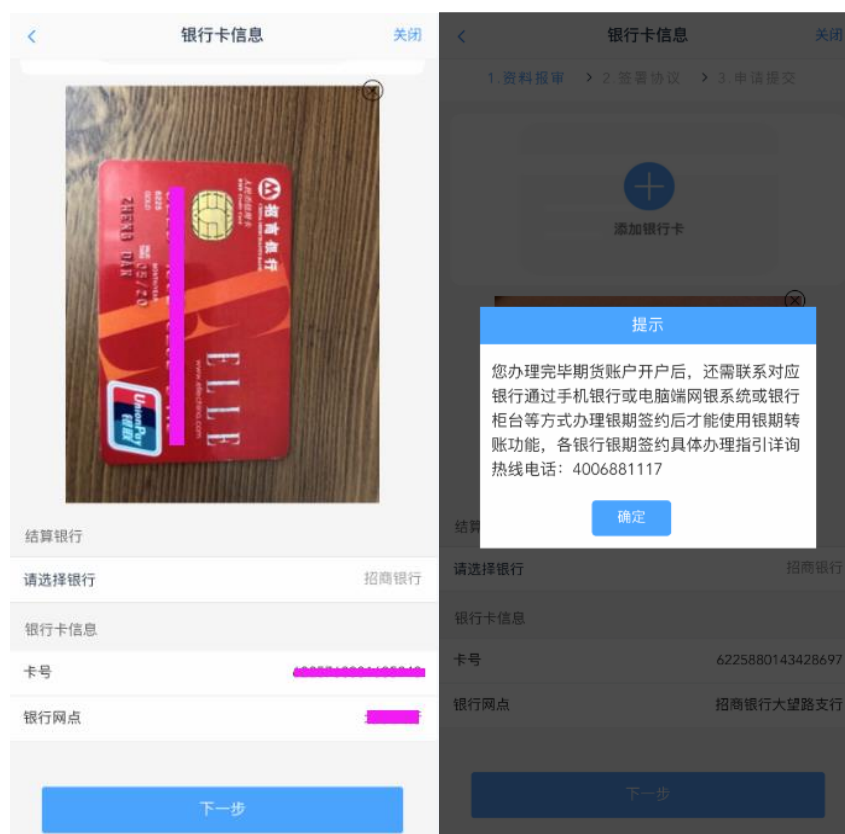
<
银行卡信息
关闭

招商银行
ELLE
UnionPay 银联
6225
05/20

结算银行
请选择银行
招商银行
银行卡信息
卡号
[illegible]
银行网点
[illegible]
下一步

<
银行卡信息
关闭
1.资料报审 > 2.签署协议 > 3.申请提交
添加银行卡

提示
您办理完毕期货账户开户后，还需联系对应银行通过手机银行或电脑端网银系统或银行柜台等方式办理银期签约后才能使用银期转账功能，各银行银期签约具体办理指引详询热线电话：4006881117
确定

结算
请选择银行
招商银行
银行卡信息
卡号
6225880143428697
银行网点
招商银行大望路支行
下一步